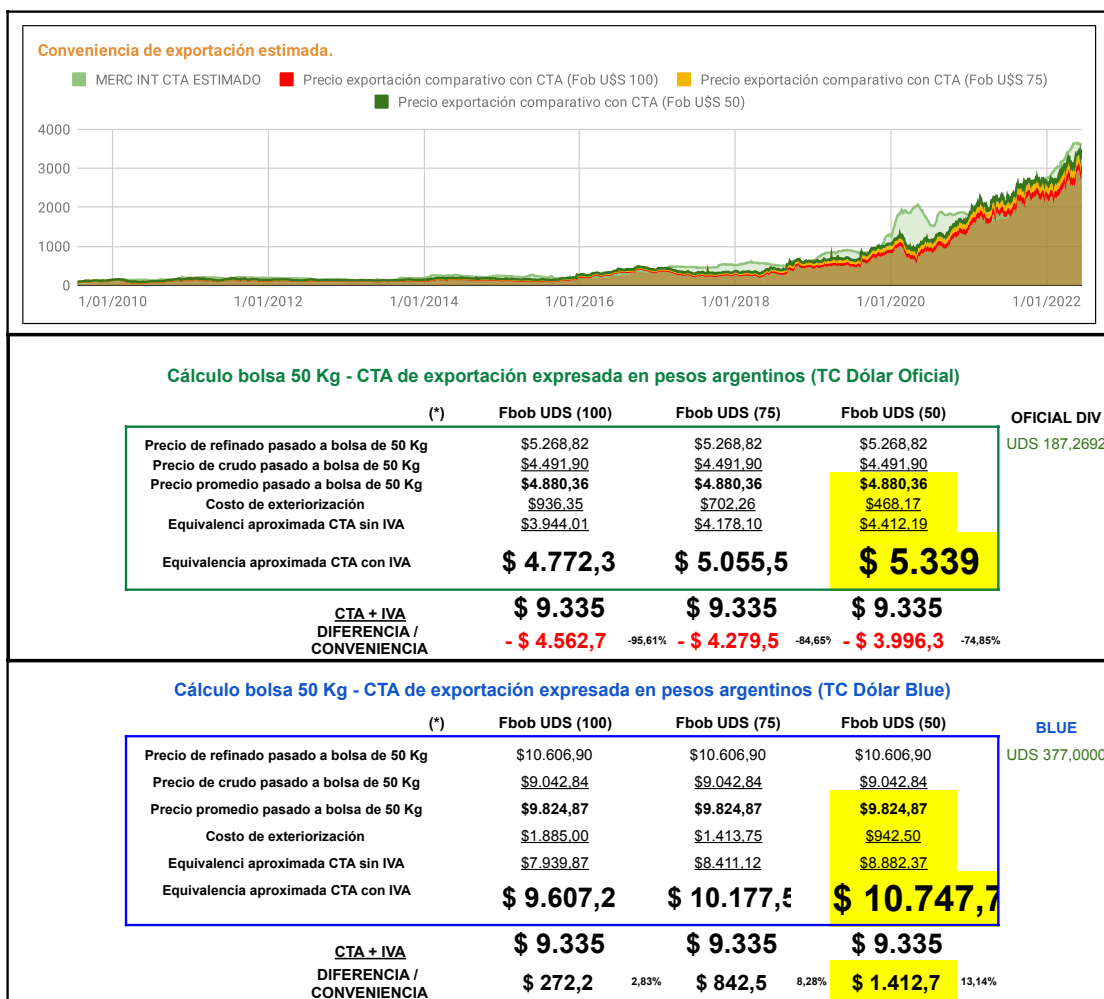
Conveniencia de exportación estimada.

MERC INT CTA ESTIMADO   Precio exportación comparativo con CTA (Fob U$S 100)   Precio exportación comparativo con CTA (Fob U$S 75)   Precio exportación comparativo con CTA (Fob U$S 50)

4000
3000
2000
1000
0
1/01/2010 1/01/2012 1/01/2014 1/01/2016 1/01/2018 1/01/2020 1/01/2022

Cálculo bolsa 50 Kg - CTA de exportación expresada en pesos argentinos (TC Dólar Oficial)

| (*) | Fbob UDS (100) | Fbob UDS (75) | Fbob UDS (50) | OFICIAL DIV |
|---|---|---|---|---|
| Precio de refinado pasado a bolsa de 50 Kg | $5.268,82 | $5.268,82 | $5.268,82 | UDS 187,2692 |
| Precio de crudo pasado a bolsa de 50 Kg | $4.491,90 | $4.491,90 | $4.491,90 | |
| Precio promedio pasado a bolsa de 50 Kg | $4.880,36 | $4.880,36 | $4.880,36 | |
| Costo de exteriorización | $936,35 | $702,26 | $468,17 | |
| Equivalenci aproximada CTA sin IVA | $3.944,01 | $4.178,10 | $4.412,19 | |
| Equivalencia aproximada CTA con IVA | $ 4.772,3 | $ 5.055,5 | $ 5.339 | |
| CTA + IVA | $ 9.335 | $ 9.335 | $ 9.335 | |
| DIFERENCIA / CONVENIENCIA | - $ 4.562,7 -95,61% | - $ 4.279,5 -84,65% | - $ 3.996,3 -74,85% | |

Cálculo bolsa 50 Kg - CTA de exportación expresada en pesos argentinos (TC Dólar Blue)

| (*) | Fbob UDS (100) | Fbob UDS (75) | Fbob UDS (50) | BLUE |
|---|---|---|---|---|
| Precio de refinado pasado a bolsa de 50 Kg | $10.606,90 | $10.606,90 | $10.606,90 | UDS 377,0000 |
| Precio de crudo pasado a bolsa de 50 Kg | $9.042,84 | $9.042,84 | $9.042,84 | |
| Precio promedio pasado a bolsa de 50 Kg | $9.824,87 | $9.824,87 | $9.824,87 | |
| Costo de exteriorización | $1.885,00 | $1.413,75 | $942,50 | |
| Equivalenci aproximada CTA sin IVA | $7.939,87 | $8.411,12 | $8.882,37 | |
| Equivalencia aproximada CTA con IVA | $ 9.607,2 | $ 10.177,5 | $ 10.747,7 | |
| CTA + IVA | $ 9.335 | $ 9.335 | $ 9.335 | |
| DIFERENCIA / CONVENIENCIA | $ 272,2 2,83% | $ 842,5 8,28% | $ 1.412,7 13,14% | |